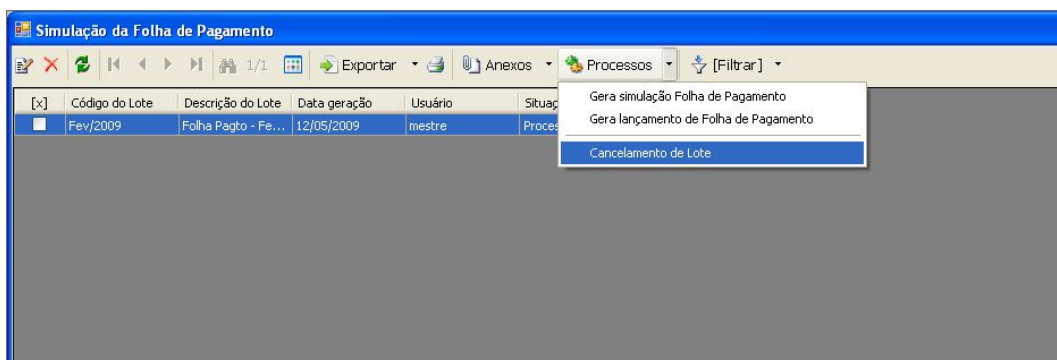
Simulação da Folha de Pagamento

1/1 Exportar Anexos Processos [Filtrar]

| [x] | Código do Lote | Descrição do Lote | Data geração | Usuário | Situaç |
|---|---|---|---|---|---|
| | Fev/2009 | Folha Pagto - Fe... | 12/05/2009 | mestre | Proces |

Gera simulação Folha de Pagamento
Gera lançamento de Folha de Pagamento
Cancelamento de Lote